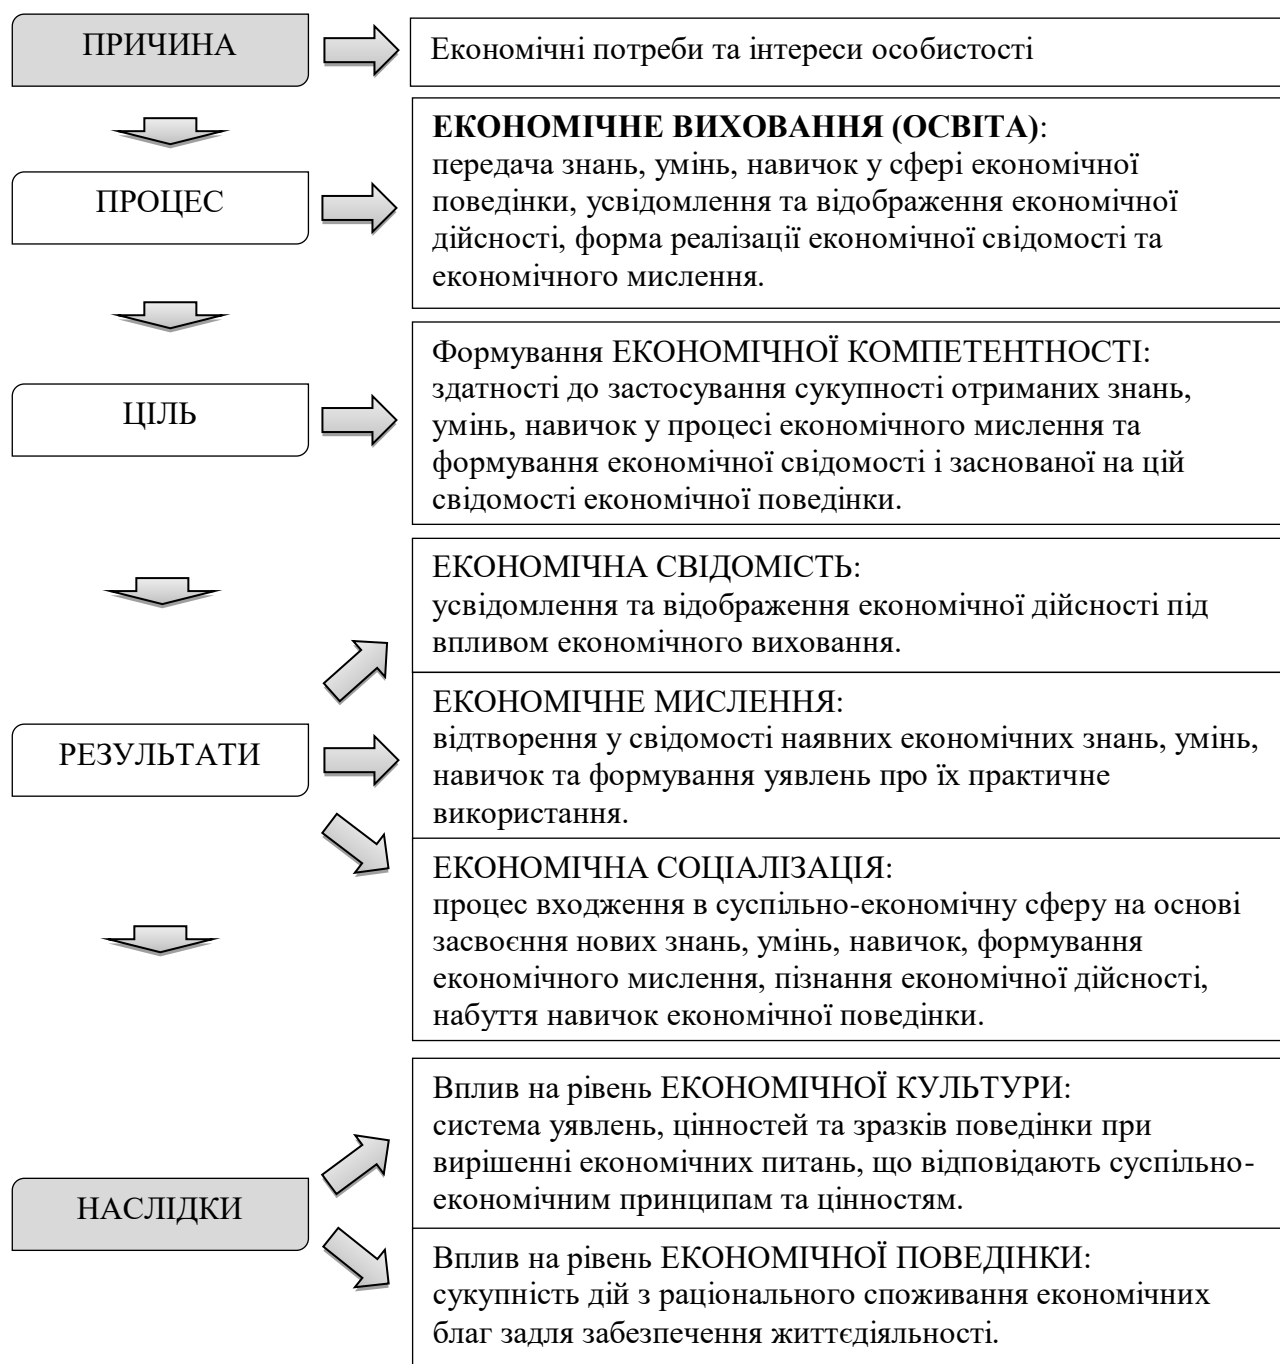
ПРИЧИНА

Економічні потреби та інтереси особистості

ПРОЦЕС

**ЕКОНОМІЧНЕ ВИХОВАННЯ (ОСВІТА)**: передача знань, умінь, навичок у сфері економічної поведінки, усвідомлення та відображення економічної дійсності, форма реалізації економічної свідомості та економічного мислення.

ЦІЛЬ

Формування ЕКОНОМІЧНОЇ КОМПЕТЕНТНОСТІ: здатності до застосування сукупності отриманих знань, умінь, навичок у процесі економічного мислення та формування економічної свідомості і заснованої на цій свідомості економічної поведінки.

РЕЗУЛЬТАТИ

ЕКОНОМІЧНА СВІДОМІСТЬ: усвідомлення та відображення економічної дійсності під впливом економічного виховання.

ЕКОНОМІЧНЕ МИСЛЕННЯ: відтворення у свідомості наявних економічних знань, умінь, навичок та формування уявлень про їх практичне використання.

ЕКОНОМІЧНА СОЦІАЛІЗАЦІЯ: процес входження в суспільно-економічну сферу на основі засвоєння нових знань, умінь, навичок, формування економічного мислення, пізнання економічної дійсності, набуття навичок економічної поведінки.

НАСЛІДКИ

Вплив на рівень ЕКОНОМІЧНОЇ КУЛЬТУРИ: система уявлень, цінностей та зразків поведінки при вирішенні економічних питань, що відповідають суспільно-економічним принципам та цінностям.

Вплив на рівень ЕКОНОМІЧНОЇ ПОВЕДІНКИ: сукупність дій з раціонального споживання економічних благ задля забезпечення життєдіяльності.